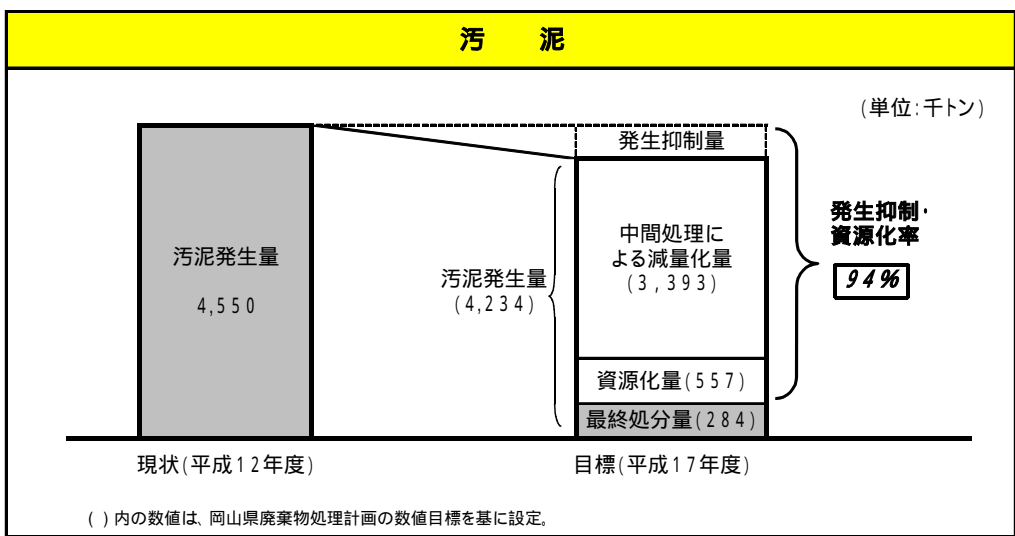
汚　泥

(単位:千トン)

汚泥発生量

4,550

発生抑制量

中間処理による減量化量
(3,393)

汚泥発生量
(4,234)

資源化量(557)

最終処分量(284)

発生抑制・資源化率

94%

現状(平成12年度)

目標(平成17年度)

( )内の数値は、岡山県廃棄物処理計画の数値目標を基に設定。